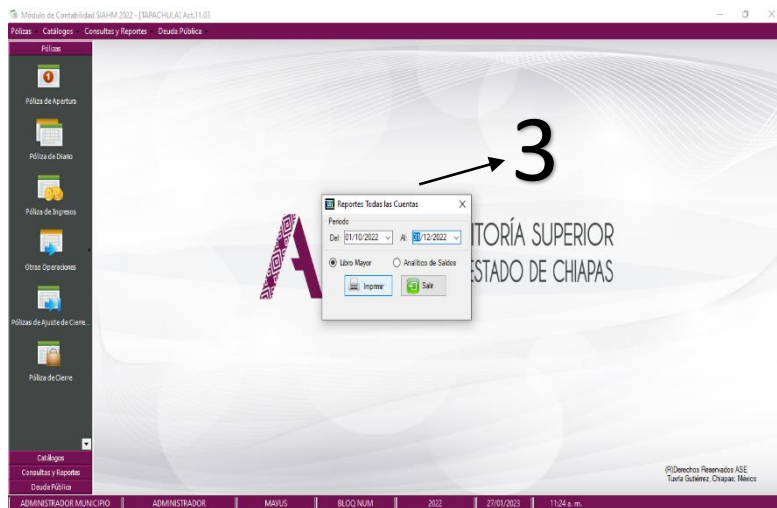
Módulo de Contabilidad SIAHM 2022 - [TAPACHULA] Act.11.03

Pólizas Catálogos Consultas y Reportes Deuda Pública

Pólizas

Póliza de Apertura

Póliza de Diario

Póliza de Ingresos

Otras Operaciones

Pólizas de Ajuste de Cierre...

Póliza de Cierre

Catálogos

Consultas y Reportes

Deuda Pública

3

Reportes Todas las Cuentas

Periodo

Del: 01/10/2022 Al: 31/12/2022

Libro Mayor

Analítico de Saldos

Imprimir

Sale

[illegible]TORÍA SUPERIOR
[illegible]ESTADO DE CHIAPAS

(R)Derechos Reservados ASE
Tuxtla Gutiérrez, Chiapas, México

ADMINISTRADOR MUNICIPIO | ADMINISTRADOR | MAYUS | BLOQ NUM | 2022 | 27/01/2023 | 11:24 a. m.